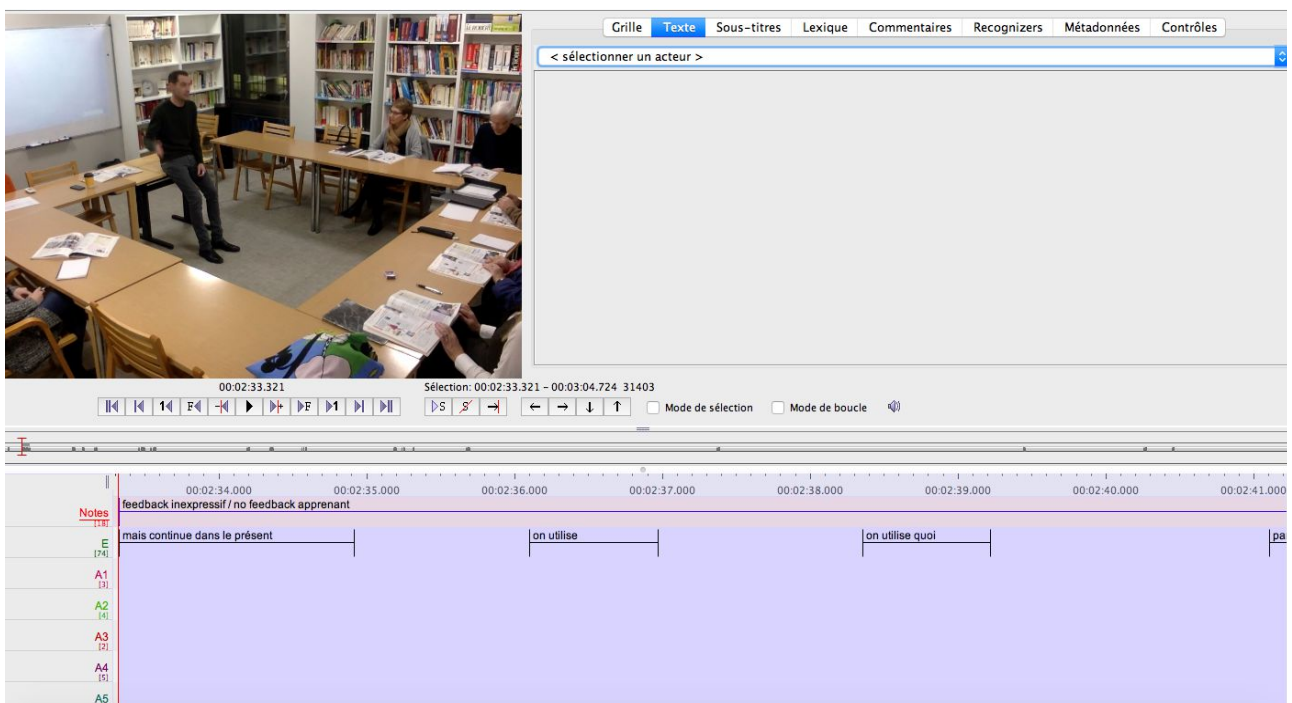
Grille | Texte | Sous-titres | Lexique | Commentaires | Recognizers | Métadonnées | Contrôles

< sélectionner un acteur >

00:02:33.321

Sélection: 00:02:33.321 - 00:03:04.724 31403

Mode de sélection

Mode de boucle

00:02:34.000 00:02:35.000 00:02:36.000 00:02:37.000 00:02:38.000 00:02:39.000 00:02:40.000 00:02:41.000

Notes [18]
feedback inexpressif / no feedback apprenant

E [74]
mais continue dans le présent
on utilise
on utilise quoi
pa

A1 [3]

A2 [4]

A3 [2]

A4 [5]

A5